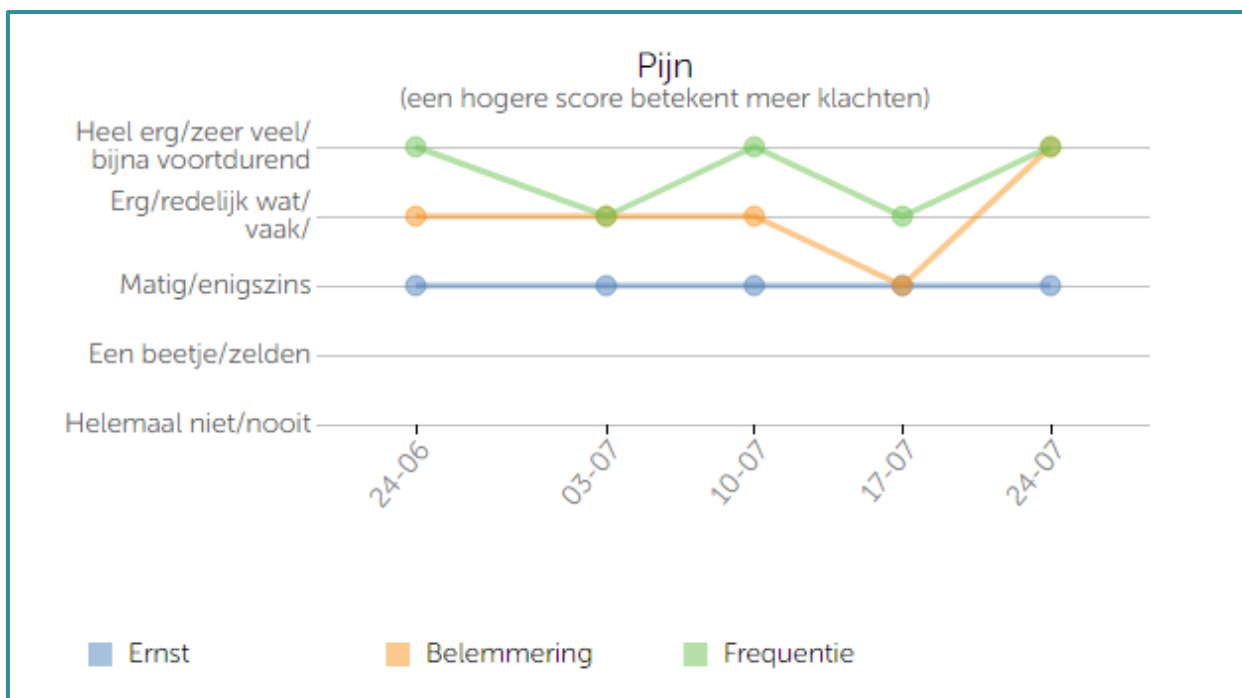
Pijn
(een hogere score betekent meer klachten)

Heel erg/zeer veel/ bijna voortdurend
Erg/redelijk wat/ vaak/
Matig/enigszins
Een beetje/zelden
Helemaal niet/nooit

24-06
03-07
10-07
17-07
24-07

Ernst
Belemmering
Frequentie